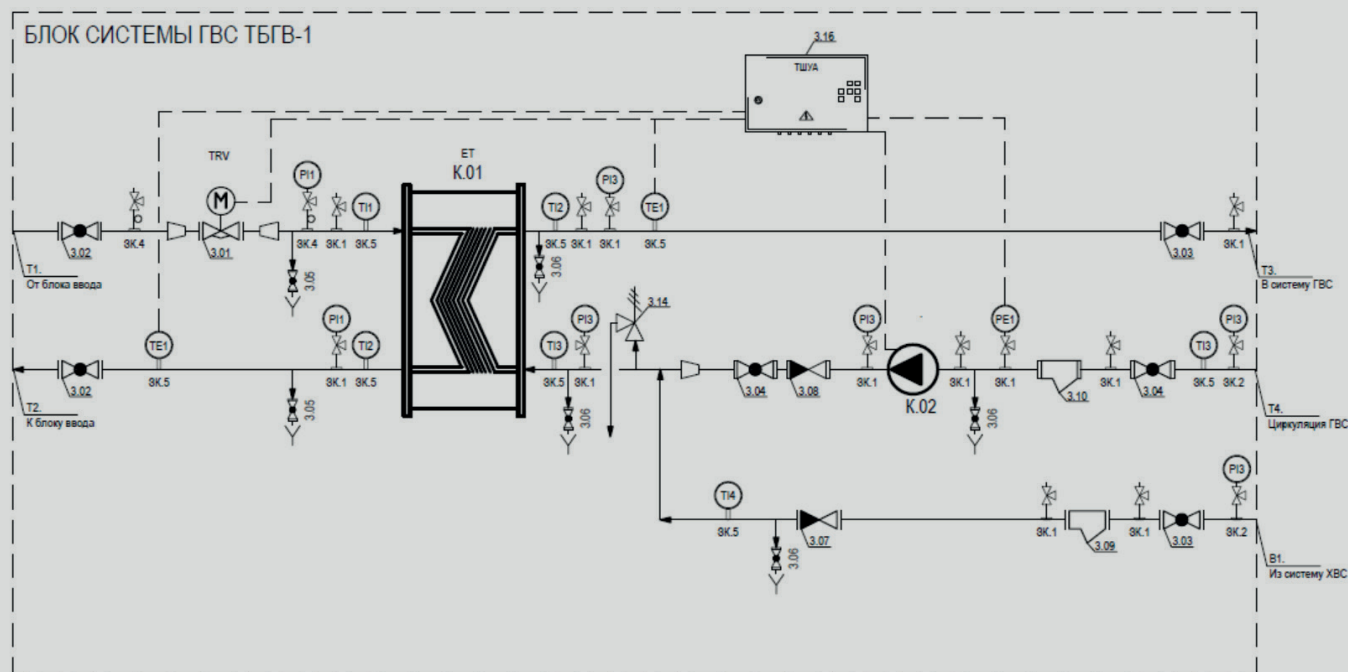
БЛОК СИСТЕМЫ ГВС ТБГВ-1

3.16
ТШУА

TRV
M
PI1
TI1
ET
К.01
TI2
PI3
TE1

3.02
ЗК.4
3.01
ЗК.4
ЗК.1
ЗК.5
3.05
ЗК.5
ЗК.1
ЗК.1
ЗК.5
3.06
3.03
ЗК.1

T1.
От блока ввода

T3.
В систему ГВС

3.14
TE1
PI1
TI2
TI3
PI3
PI3
PE1
PI3
TI3

3.02
ЗК.5
ЗК.1
ЗК.5
3.05
ЗК.5
ЗК.1
3.06
3.04
3.08
ЗК.1
К.02
ЗК.1
ЗК.1
3.06
3.10
ЗК.1
3.04
ЗК.5
ЗК.2

T2.
К блоку ввода

T4.
Циркуляция ГВС

TI4
PI3
ЗК.5
3.06
3.07
ЗК.1
3.09
ЗК.1
3.03
ЗК.2

B1.
Из систему ХВС